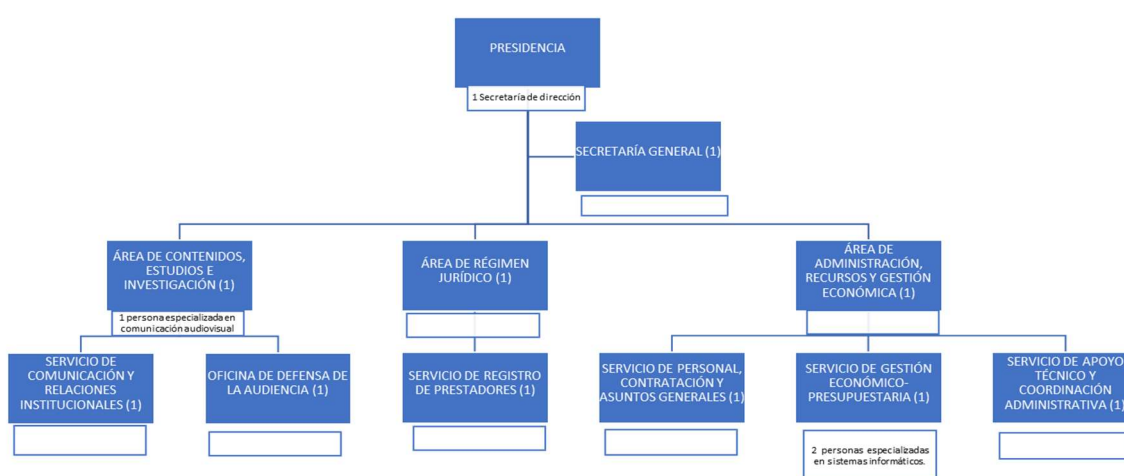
PRESIDENCIA

1 Secretaría de dirección

SECRETARÍA GENERAL (1)

ÁREA DE CONTENIDOS, ESTUDIOS E INVESTIGACIÓN (1)

1 persona especializada en comunicación audiovisual

ÁREA DE RÉGIMEN JURÍDICO (1)

ÁREA DE ADMINISTRACIÓN, RECURSOS Y GESTIÓN ECONÓMICA (1)

SERVICIO DE COMUNICACIÓN Y RELACIONES INSTITUCIONALES (1)

OFICINA DE DEFENSA DE LA AUDIENCIA (1)

SERVICIO DE REGISTRO DE PRESTADORES (1)

SERVICIO DE PERSONAL, CONTRATACIÓN Y ASUNTOS GENERALES (1)

SERVICIO DE GESTIÓN ECONÓMICO-PRESUPUESTARIA (1)

2 personas especializadas en sistemas informáticos.

SERVICIO DE APOYO TÉCNICO Y COORDINACIÓN ADMINISTRATIVA (1)